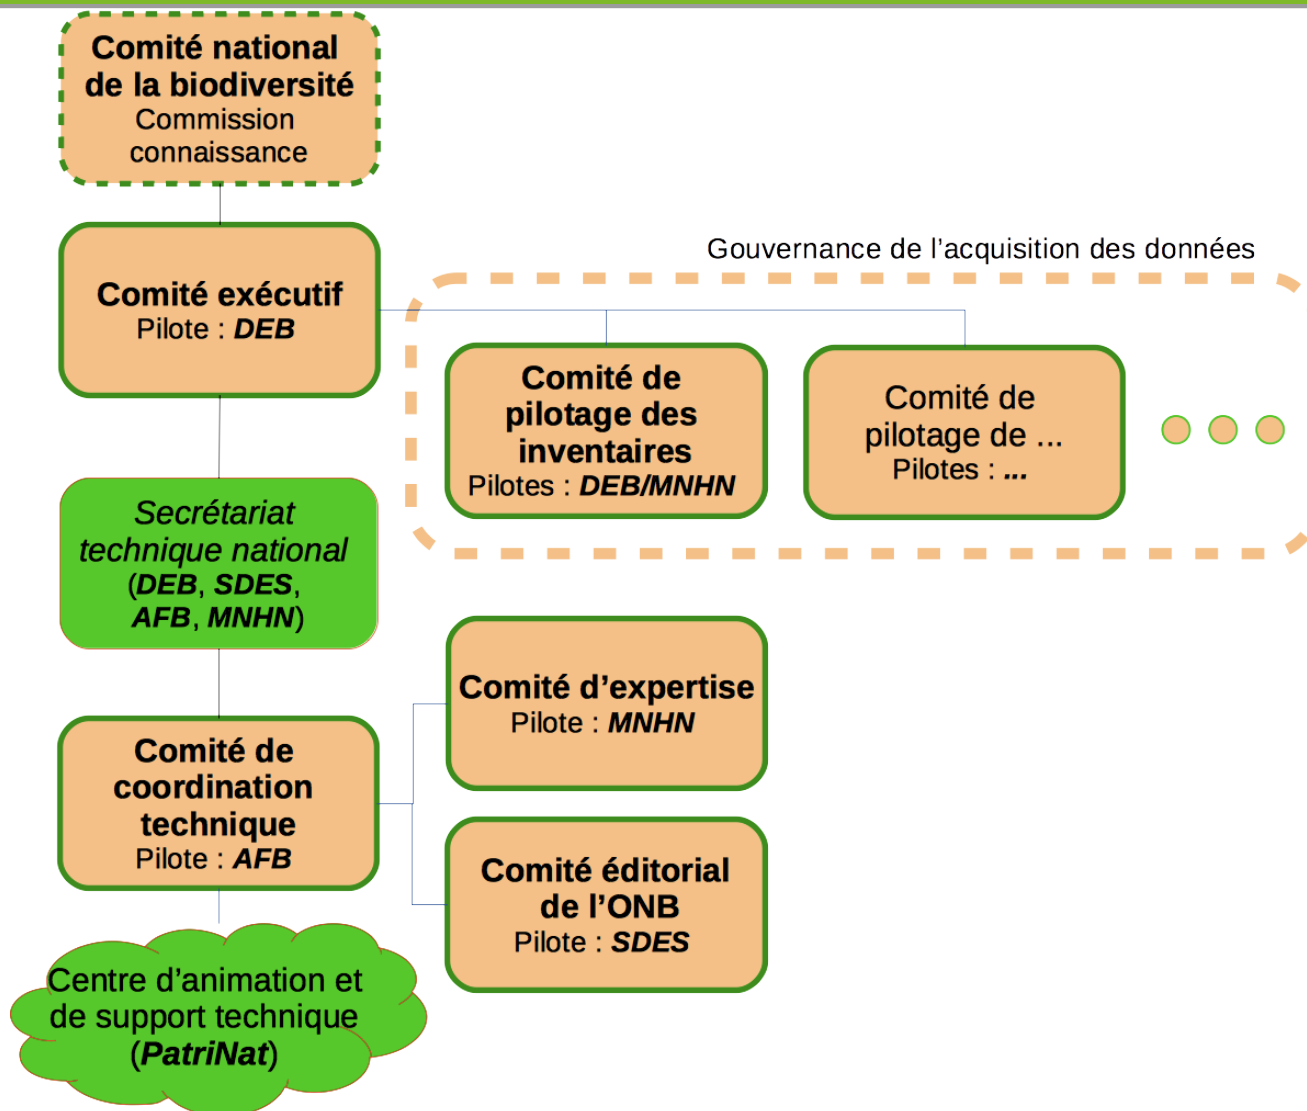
Comité national de la biodiversité
Commission connaissance

Comité exécutif
Pilote : DEB

Gouvernance de l'acquisition des données

Comité de pilotage des inventaires
Pilotes : DEB/MNHN

Comité de pilotage de ...
Pilotes : ...

Secrétariat technique national (DEB, SDES, AFB, MNHN)

Comité d'expertise
Pilote : MNHN

Comité de coordination technique
Pilote : AFB

Comité éditorial de l'ONB
Pilote : SDES

Centre d'animation et de support technique (PatriNat)